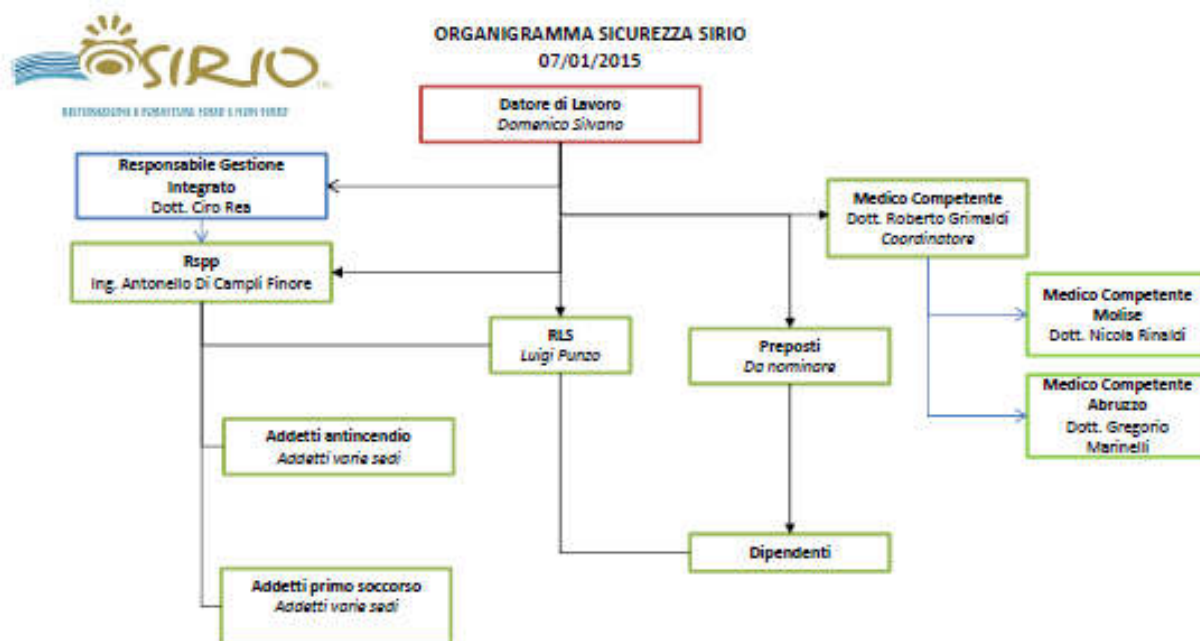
SIRIO

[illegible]

ORGANIGRAMMA SICUREZZA SIRIO
07/01/2015

Datore di Lavoro
Domenico Silvano

Responsabile Gestione Integrato
Dott. Ciro Rea

Medico Competente
Dott. Roberto Grimaldi
Coordinatore

Rspp
Ing. Antonello Di Campli Finore

Medico Competente
Molise
Dott. Nicola Rinaldi

RLS
Luigi Punzo

Preposti
Da nominare

Medico Competente
Abruzzo
Dott. Gregorio Marinelli

Addetti antincendio
Addetti varie sedi

Dipendenti

Addetti primo soccorso
Addetti varie sedi